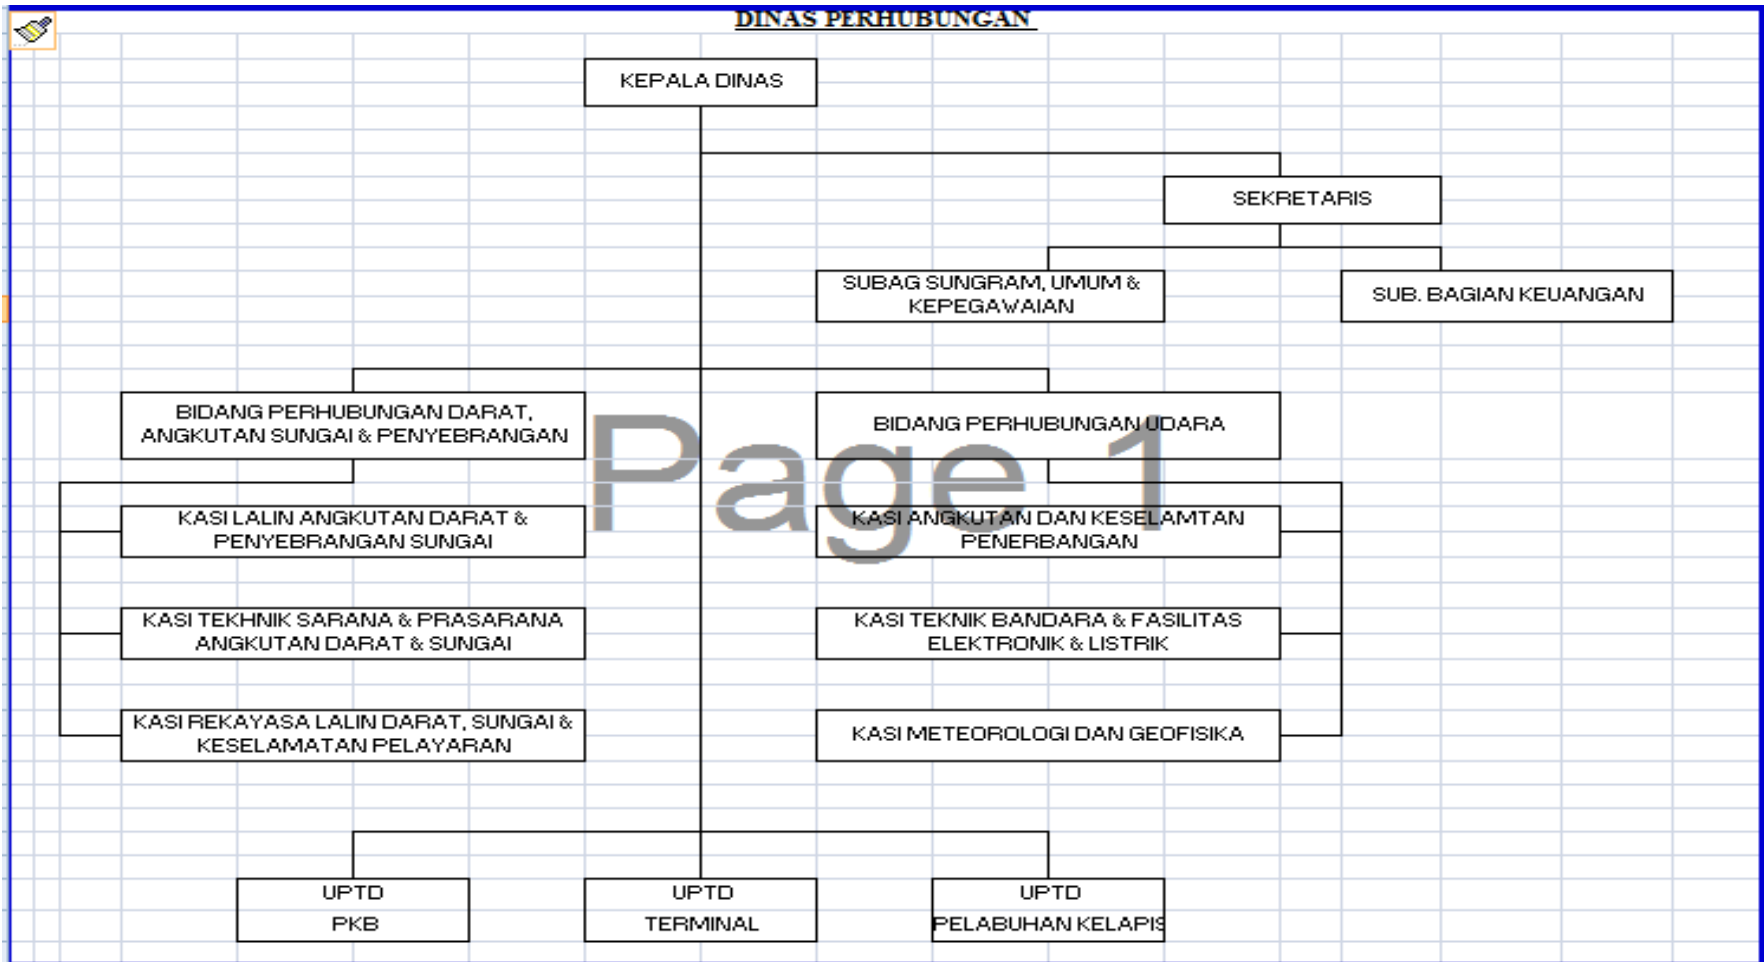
DINAS PERHUBUNGAN

KEPALA DINAS

SEKRETARIS

SUBAG SUNGRAM, UMUM & KEPEGAWAIAN

SUB. BAGIAN KEUANGAN

BIDANG PERHUBUNGAN DARAT, ANGKUTAN SUNGAI & PENYEBRANGAN

KASI LALIN ANGKUTAN DARAT & PENYEBRANGAN SUNGAI

KASI TEKHNIK SARANA & PRASARANA ANGKUTAN DARAT & SUNGAI

KASI REKAYASA LALIN DARAT, SUNGAI & KESELAMATAN PELAYARAN

BIDANG PERHUBUNGAN UDARA

KASI ANGKUTAN DAN KESELAMTAN PENERBANGAN

KASI TEKNIK BANDARA & FASILITAS ELEKTRONIK & LISTRIK

KASI METEOROLOGI DAN GEOFISIKA

Page 1

UPTD PKB

UPTD TERMINAL

UPTD PELABUHAN KELAPIS